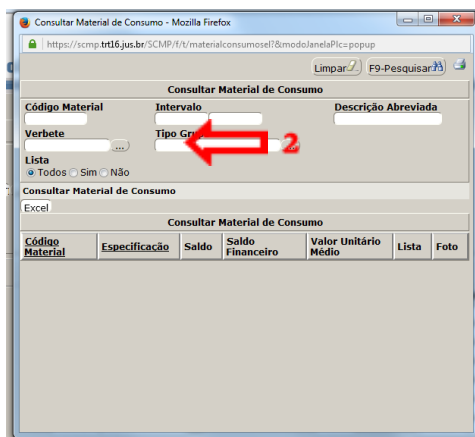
Consultar Material de Consumo - Mozilla Firefox

https://scmp.trt16.jus.br/SCMP/f/t/materialconsumosel?&modoJanelaPlc=popup

Limpar F9-Pesquisar

Consultar Material de Consumo

Código Material

Intervalo

Descrição Abreviada

Verbete

...

Tipo Gru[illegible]

2

Lista

Todos Sim Não

Consultar Material de Consumo

Excel

Consultar Material de Consumo

| Código Material | Especificação | Saldo | Saldo Financeiro | Valor Unitário Médio | Lista | Foto |
|---|---|---|---|---|---|---|